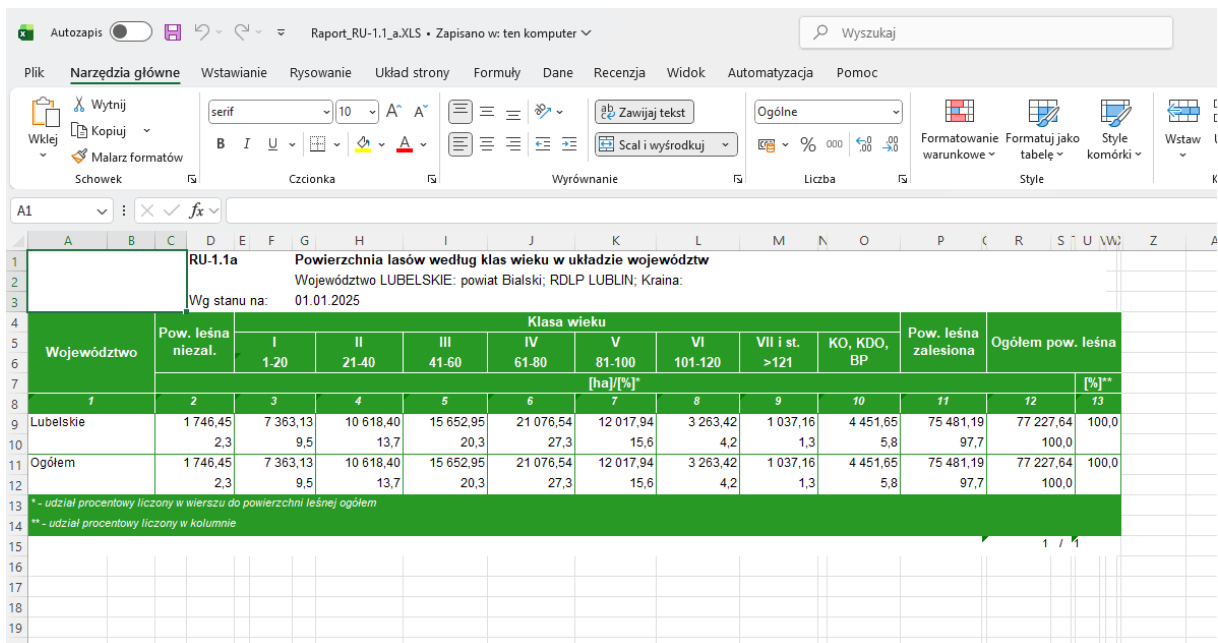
Autozapis Raport_RU-1.1_a.XLS • Zapisano w: ten komputer Wyszukaj

Plik Narzędzia główne Wstawianie Rysowanie Układ strony Formuły Dane Recenzja Widok Automatyzacja Pomoc

Wklej Wytnij Kopiuj Malarz formatów Schowek
serif 10 B I U Czcionka
Zawijaj tekst Scal i wyśrodkuj Wyrównanie
Ogólne % 000 Liczba
Formatowanie warunkowe Formatuj jako tabelę Style komórki Style
Wstaw

A1 fx

A B C D E F G H I J K L M N O P Q R S T U V W Z A

RU-1.1a Powierzchnia lasów według klas wieku w układzie województw
Województwo LUBELSKIE: powiat Bialski; RDLP LUBLIN; Kraina:
Wg stanu na: 01.01.2025

| Województwo | Pow. leśna niezal. | Klasa wieku I 1-20 | II 21-40 | III 41-60 | IV 61-80 | V 81-100 | VI 101-120 | VII i st. >121 | KO, KDO, BP | Pow. leśna zalesiona | Ogółem pow. leśna | |
|---|---|---|---|---|---|---|---|---|---|---|---|---|
| | [ha]/[%]* | | | | | | | | | | | [%]** |
| 1 | 2 | 3 | 4 | 5 | 6 | 7 | 8 | 9 | 10 | 11 | 12 | 13 |
| Lubelskie | 1 746,45 | 7 363,13 | 10 618,40 | 15 652,95 | 21 076,54 | 12 017,94 | 3 263,42 | 1 037,16 | 4 451,65 | 75 481,19 | 77 227,64 | 100,0 |
| | 2,3 | 9,5 | 13,7 | 20,3 | 27,3 | 15,6 | 4,2 | 1,3 | 5,8 | 97,7 | 100,0 | |
| Ogółem | 1 746,45 | 7 363,13 | 10 618,40 | 15 652,95 | 21 076,54 | 12 017,94 | 3 263,42 | 1 037,16 | 4 451,65 | 75 481,19 | 77 227,64 | 100,0 |
| | 2,3 | 9,5 | 13,7 | 20,3 | 27,3 | 15,6 | 4,2 | 1,3 | 5,8 | 97,7 | 100,0 | |

* - udział procentowy liczony w wierszu do powierzchni leśnej ogółem
** - udział procentowy liczony w kolumnie

1 / 1

1 2 3 4 5 6 7 8 9 10 11 12 13 14 15 16 17 18 19